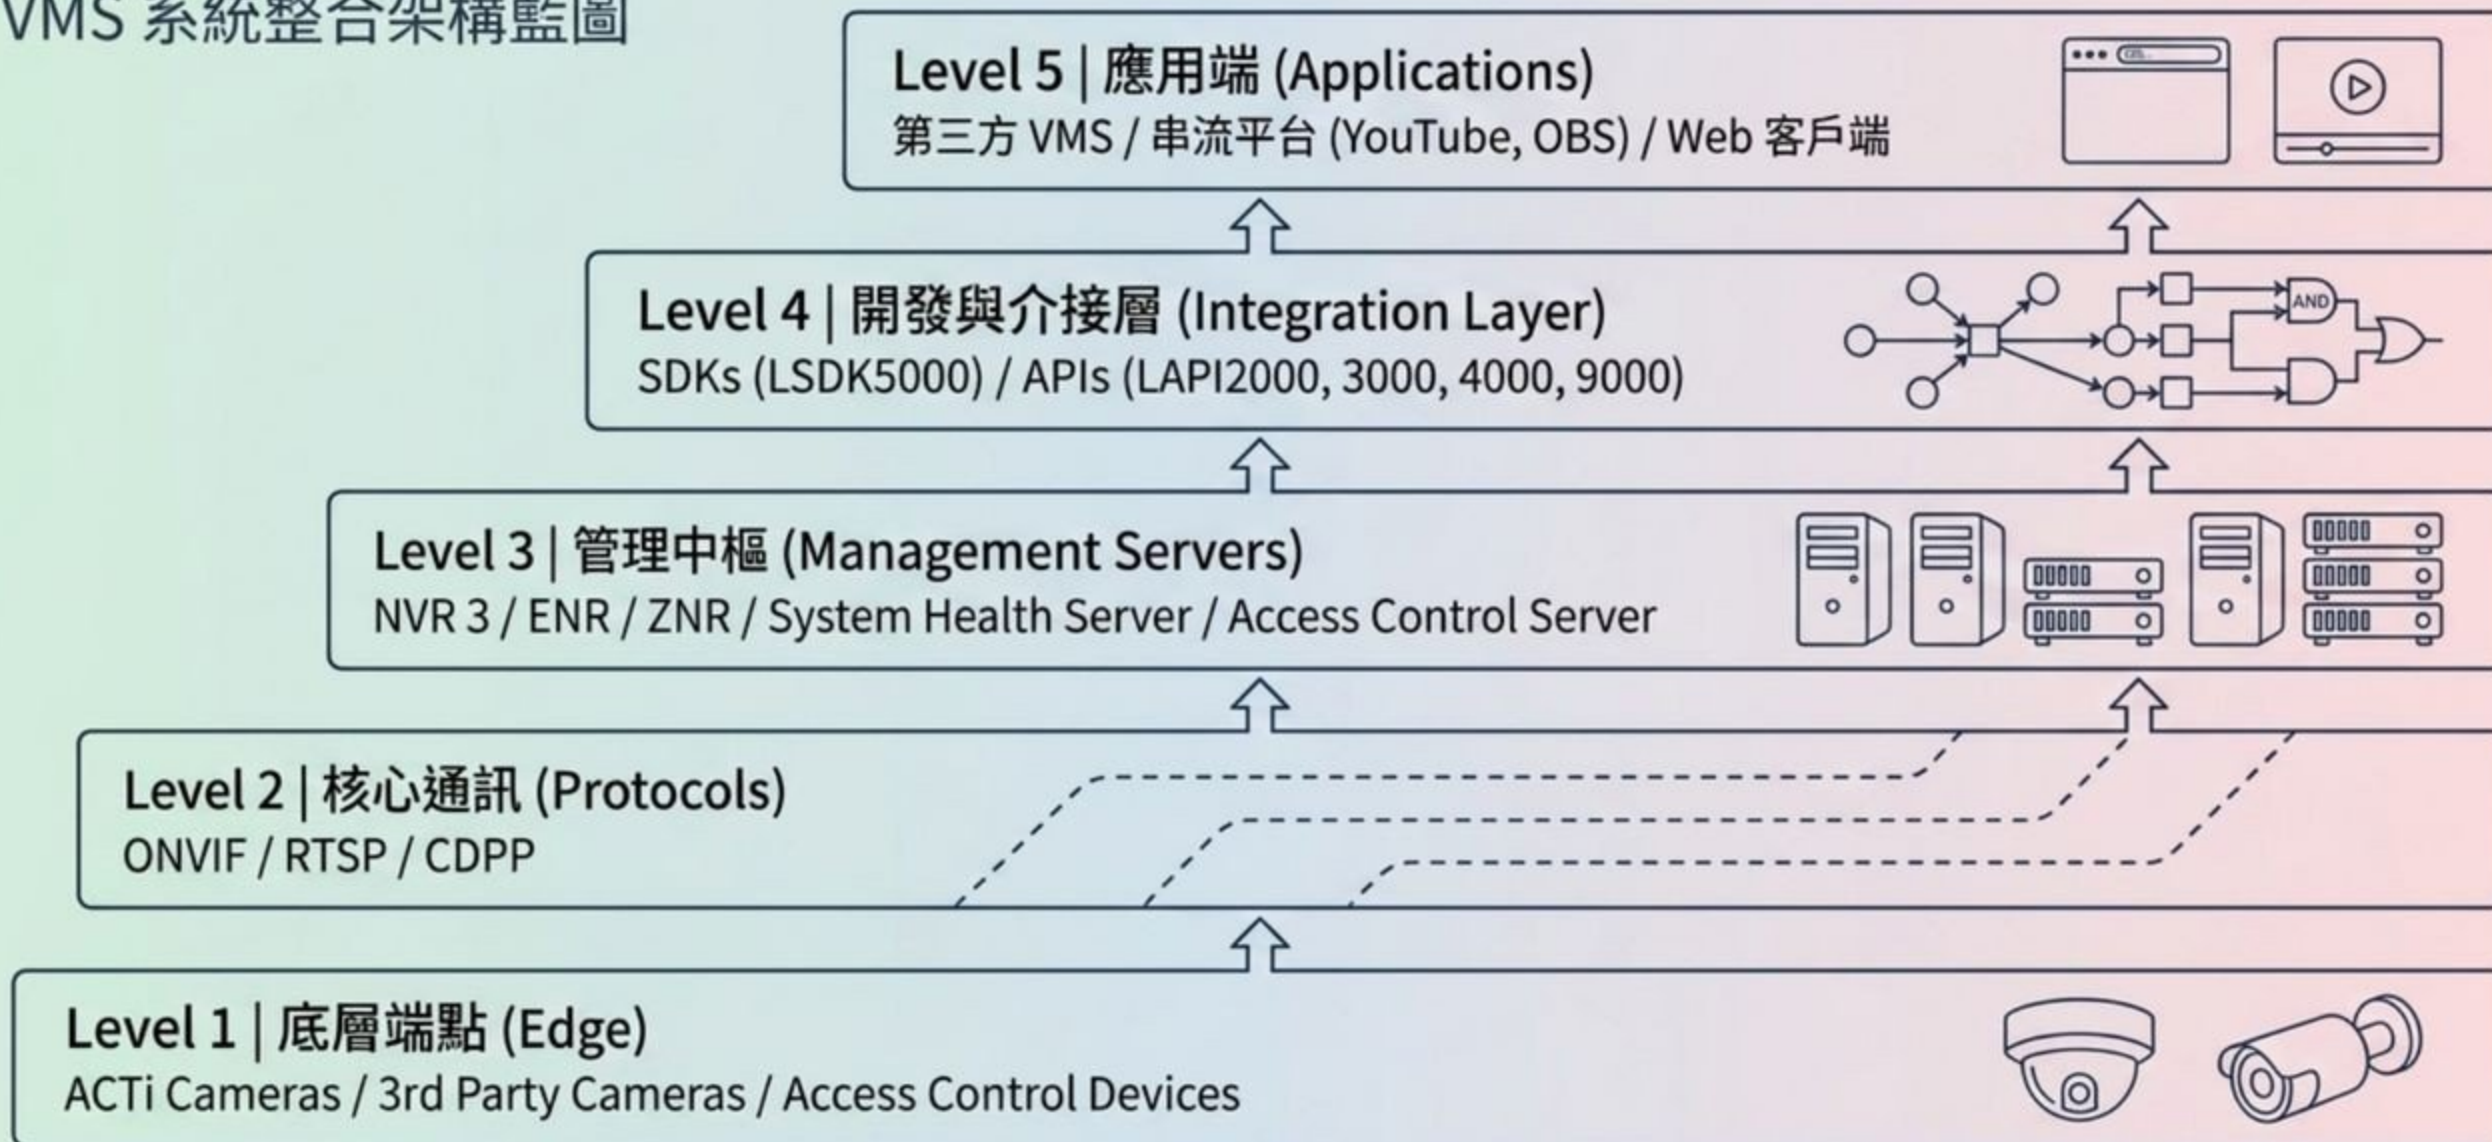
VMS 系統整合架構藍圖

Level 5 | 應用端 (Applications)
第三方 VMS / 串流平台 (YouTube, OBS) / Web 客戶端

Level 4 | 開發與介接層 (Integration Layer)
SDKs (LSDK5000) / APIs (LAPI2000, 3000, 4000, 9000)

AND

Level 3 | 管理中樞 (Management Servers)
NVR 3 / ENR / ZNR / System Health Server / Access Control Server

Level 2 | 核心通訊 (Protocols)
ONVIF / RTSP / CDPP

Level 1 | 底層端點 (Edge)
ACTi Cameras / 3rd Party Cameras / Access Control Devices